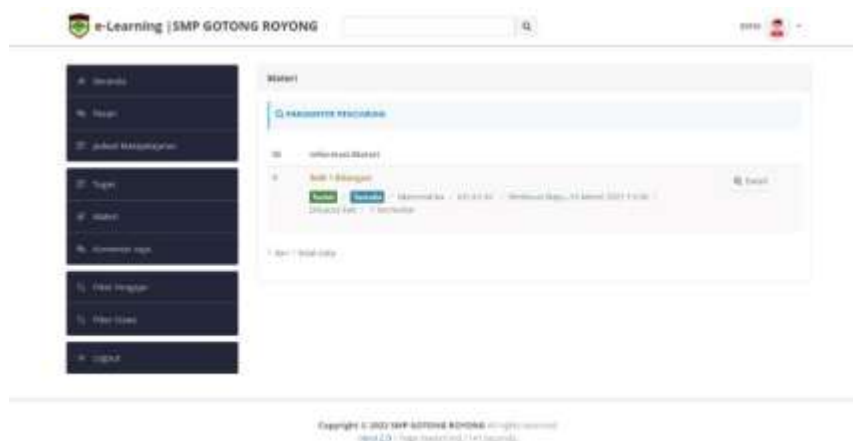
e-Learning | SMP GOTONG ROYONG

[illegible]

Beranda

Siswa

Jadwal Matapelajaran

Tugas

Materi

Komentar saya

Filter Pengajar

Filter Siswa

Logout

Materi

PARAMETER PENCARIAN

No Informasi Materi

1 Bab 1 Bilangan

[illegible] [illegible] Matematika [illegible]

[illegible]

Detail

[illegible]

Copyright © 2022 SMP GOTONG ROYONG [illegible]

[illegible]